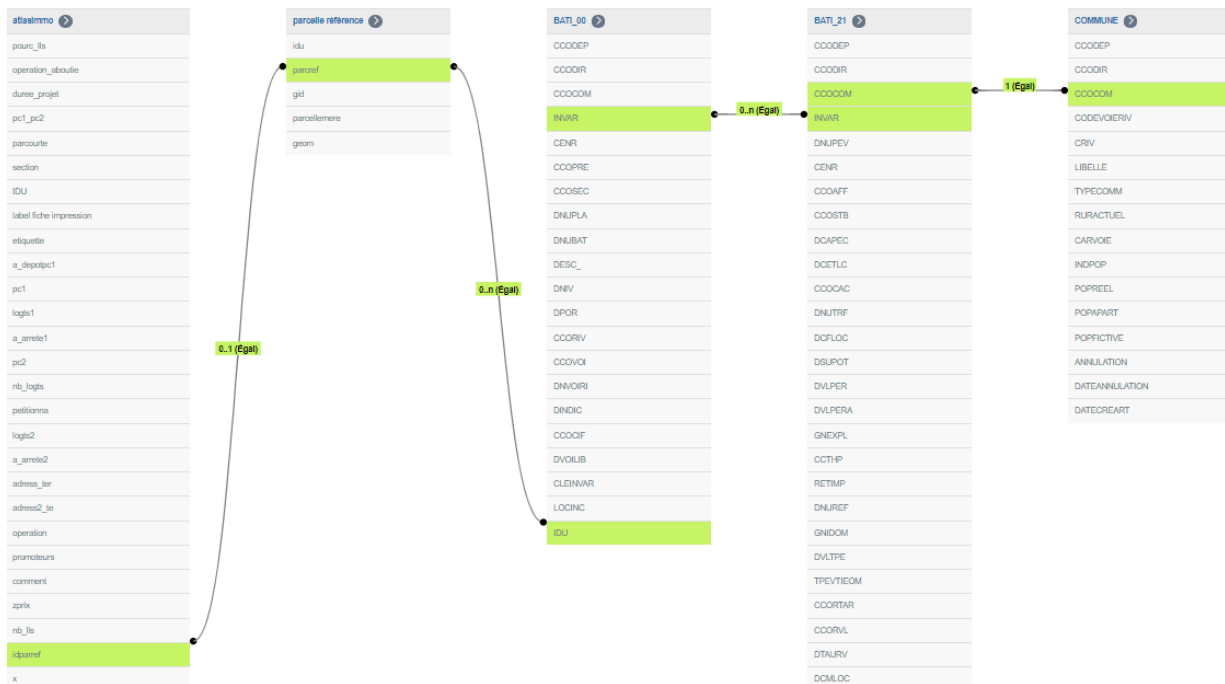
atlasimmo
pourc_lls
operation_aboutie
duree_projet
pc1_pc2
parcourte
section
IDU
label fiche impression
etiquette
a_depotpc1
pc1
logts1
a_arrete1
pc2
nb_logts
petitionna
logts2
a_arrete2
adress_ter
adress2_te
operation
promoteurs
comment
zprix
nb_lls
idparref
x

0..1 (Égal)

parcelle référence
idu
parcref
gid
parcellemere
geom

0..n (Égal)

BATI_00
CCODEP
CCODIR
CCOCOM
INVAR
CENR
CCOPRE
CCOSEC
DNUPLA
DNUBAT
DESC_
DNIV
DPOR
CCORIV
CCOVOI
DNVOIRI
DINDIC
CCOCIF
DVOILIB
CLEINVAR
LOCINC
IDU

0..n (Égal)

BATI_21
CCODEP
CCODIR
CCOCOM
INVAR
DNUPEV
CENR
CCOAFF
CCOSTB
DCAPEC
DCETLC
CCOCAC
DNUTRF
DCFLOC
DSUPOT
DVLPER
DVLPERA
GNEXPL
CCTHP
RETIMP
DNUREF
GNIDOM
DVLTPE
TPEVTIEOM
CCORTAR
CCORVL
DTAURV
DCMLOC

1 (Égal)

COMMUNE
CCODEP
CCODIR
CCOCOM
CODEVOIERIV
CRIV
LIBELLE
TYPECOMM
RURACTUEL
CARVOIE
INDPOP
POPREEL
POPAPART
POPFICTIVE
ANNULATION
DATEANNULATION
DATECREART